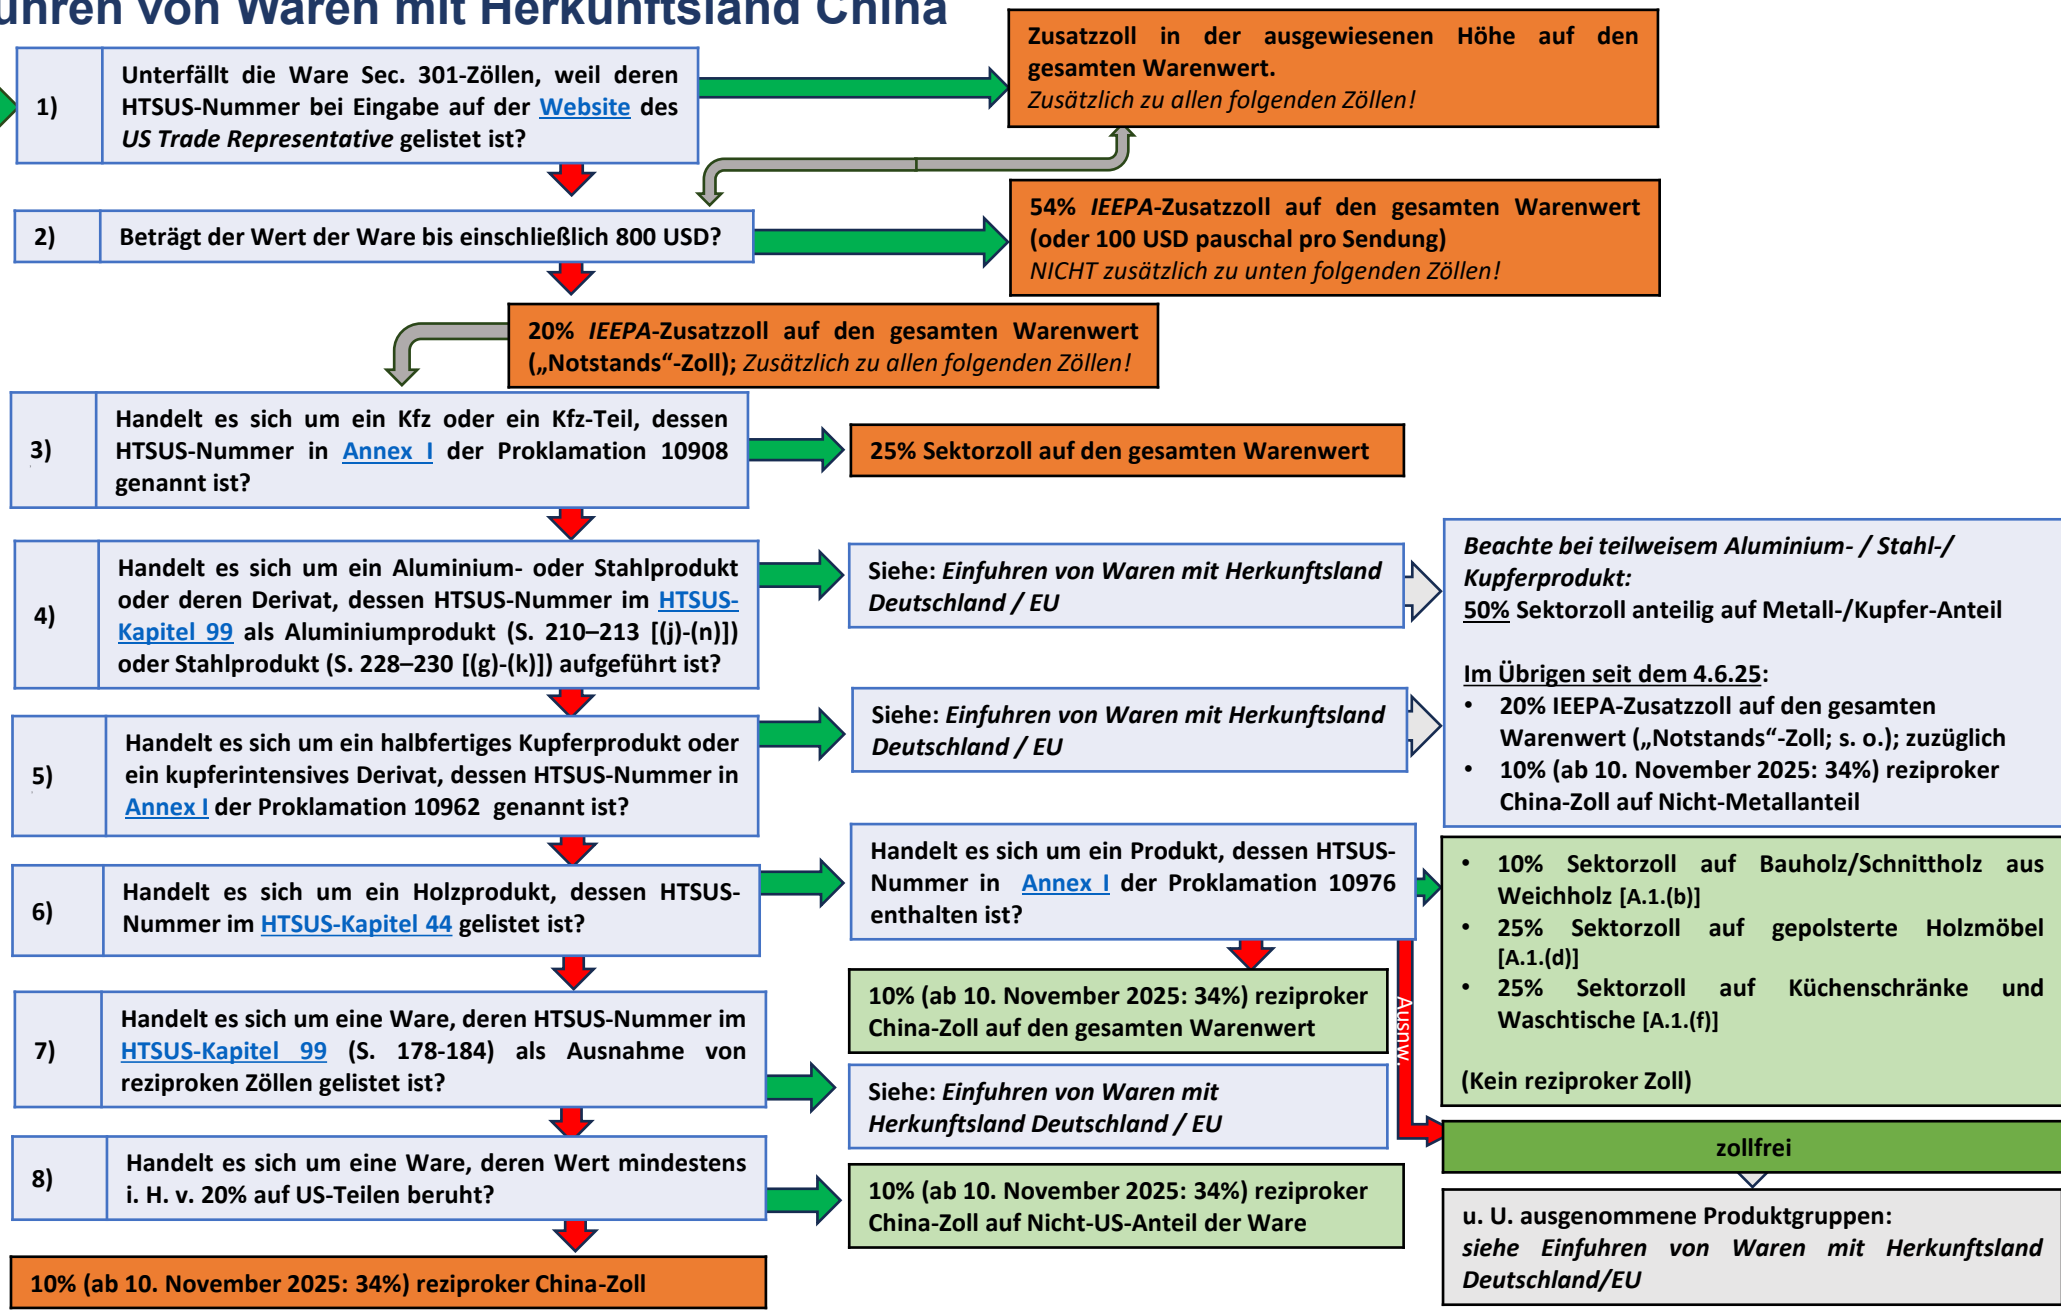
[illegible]nren von Waren mit Herkunftsland China

1) Unterfällt die Ware Sec. 301-Zöllen, weil deren HTSUS-Nummer bei Eingabe auf der Website des US Trade Representative gelistet ist?

Zusatzzoll in der ausgewiesenen Höhe auf den gesamten Warenwert.
Zusätzlich zu allen folgenden Zöllen!

2) Beträgt der Wert der Ware bis einschließlich 800 USD?

54% IEEPA-Zusatzzoll auf den gesamten Warenwert (oder 100 USD pauschal pro Sendung)
NICHT zusätzlich zu unten folgenden Zöllen!

20% IEEPA-Zusatzzoll auf den gesamten Warenwert („Notstands"-Zoll); Zusätzlich zu allen folgenden Zöllen!

3) Handelt es sich um ein Kfz oder ein Kfz-Teil, dessen HTSUS-Nummer in Annex I der Proklamation 10908 genannt ist?

25% Sektorzoll auf den gesamten Warenwert

4) Handelt es sich um ein Aluminium- oder Stahlprodukt oder deren Derivat, dessen HTSUS-Nummer im HTSUS-Kapitel 99 als Aluminiumprodukt (S. 210–213 [(j)-(n)]) oder Stahlprodukt (S. 228–230 [(g)-(k)]) aufgeführt ist?

Siehe: Einfuhren von Waren mit Herkunftsland Deutschland / EU

Beachte bei teilweisem Aluminium- / Stahl-/ Kupferprodukt:
50% Sektorzoll anteilig auf Metall-/Kupfer-Anteil

Im Übrigen seit dem 4.6.25:
• 20% IEEPA-Zusatzzoll auf den gesamten Warenwert („Notstands"-Zoll; s. o.); zuzüglich
• 10% (ab 10. November 2025: 34%) reziproker China-Zoll auf Nicht-Metallanteil

5) Handelt es sich um ein halbfertiges Kupferprodukt oder ein kupferintensives Derivat, dessen HTSUS-Nummer in Annex I der Proklamation 10962 genannt ist?

Siehe: Einfuhren von Waren mit Herkunftsland Deutschland / EU

6) Handelt es sich um ein Holzprodukt, dessen HTSUS-Nummer im HTSUS-Kapitel 44 gelistet ist?

Handelt es sich um ein Produkt, dessen HTSUS-Nummer in Annex I der Proklamation 10976 enthalten ist?

• 10% Sektorzoll auf Bauholz/Schnittholz aus Weichholz [A.1.(b)]
• 25% Sektorzoll auf gepolsterte Holzmöbel [A.1.(d)]
• 25% Sektorzoll auf Küchenschränke und Waschtische [A.1.(f)]

(Kein reziproker Zoll)

10% (ab 10. November 2025: 34%) reziproker China-Zoll auf den gesamten Warenwert

Ausnw.

7) Handelt es sich um eine Ware, deren HTSUS-Nummer im HTSUS-Kapitel 99 (S. 178-184) als Ausnahme von reziproken Zöllen gelistet ist?

Siehe: Einfuhren von Waren mit Herkunftsland Deutschland / EU

zollfrei

8) Handelt es sich um eine Ware, deren Wert mindestens i. H. v. 20% auf US-Teilen beruht?

10% (ab 10. November 2025: 34%) reziproker China-Zoll auf Nicht-US-Anteil der Ware

u. U. ausgenommene Produktgruppen:
siehe Einfuhren von Waren mit Herkunftsland Deutschland/EU

10% (ab 10. November 2025: 34%) reziproker China-Zoll